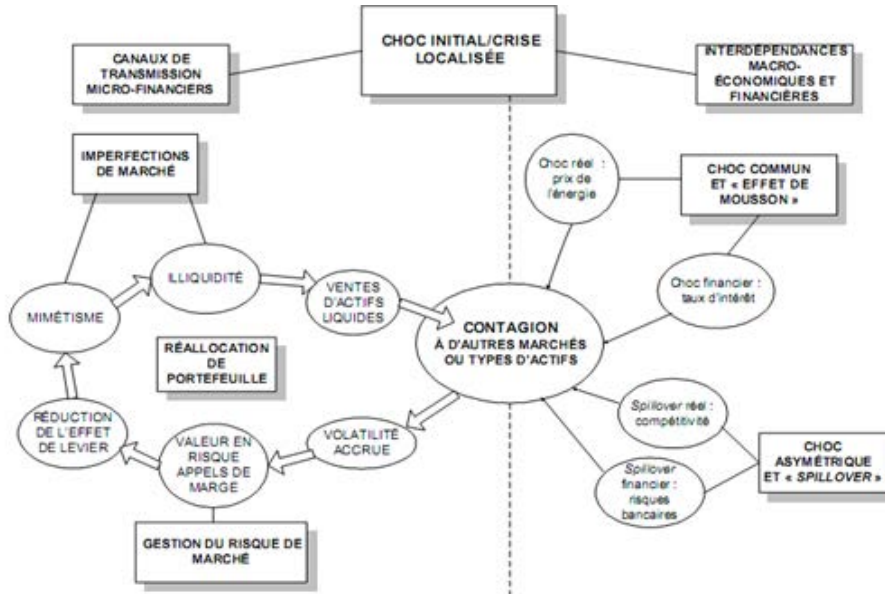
CHOC INITIAL/CRISE LOCALISÉE

CANAUX DE TRANSMISSION MICRO-FINANCIERS

INTERDÉPENDANCES MACRO-ÉCONOMIQUES ET FINANCIÈRES

IMPERFECTIONS DE MARCHÉ

MIMÉTISME

ILLIQUIDITÉ

VENTES D'ACTIFS LIQUIDES

RÉALLOCATION DE PORTEFEUILLE

RÉDUCTION DE L'EFFET DE LEVIER

VALEUR EN RISQUE APPELS DE MARGE

VOLATILITÉ ACCRUE

GESTION DU RISQUE DE MARCHÉ

Choc réel : prix de l'énergie

CHOC COMMUN ET « EFFET DE MOUSSON »

Choc financier : taux d'intérêt

CONTAGION À D'AUTRES MARCHÉS OU TYPES D'ACTIFS

Spillover réel : compétitivité

Spillover financier : risques bancaires

CHOC ASYMÉTRIQUE ET « SPILLOVER »